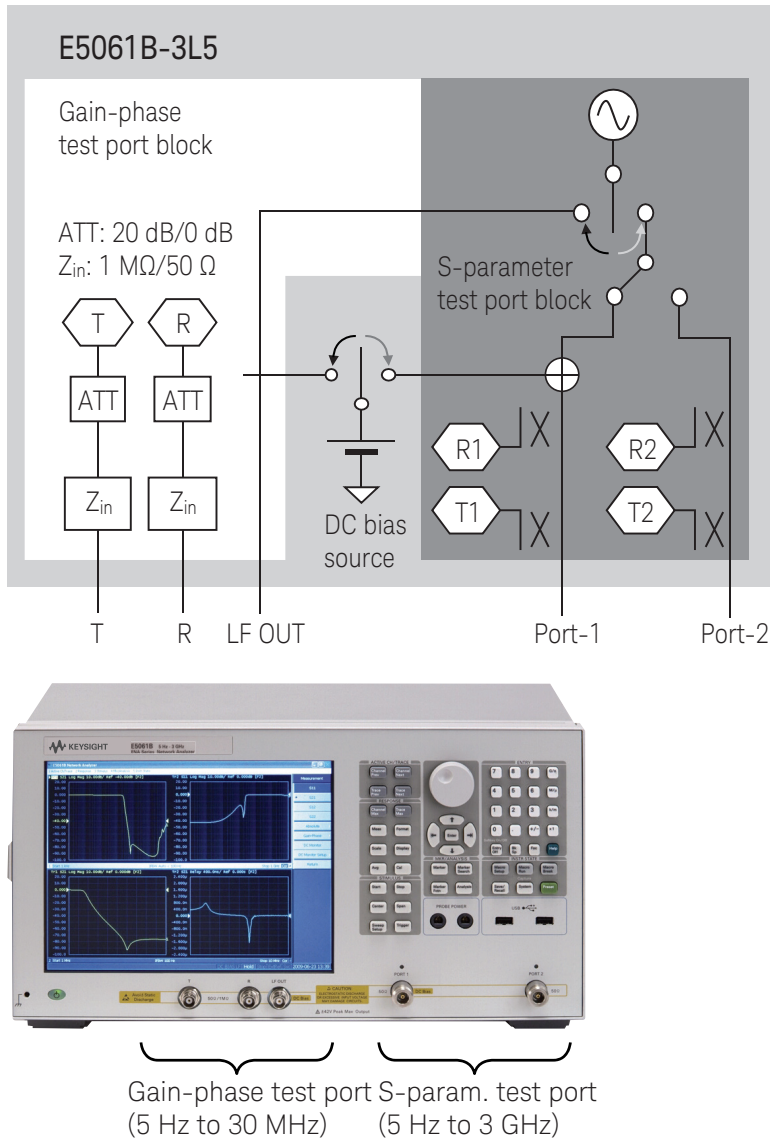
E5061B-3L5

Gain-phase test port block

ATT: 20 dB/0 dB
$Z_{in}$: 1 MΩ/50 Ω

T R
ATT ATT
$Z_{in}$ $Z_{in}$

S-parameter test port block

R1 R2
T1 T2

DC bias source

T R LF OUT Port-1 Port-2

KEYSIGHT E5061B 5 Hz - 3 GHz

Gain-phase test port (5 Hz to 30 MHz)
S-param. test port (5 Hz to 3 GHz)